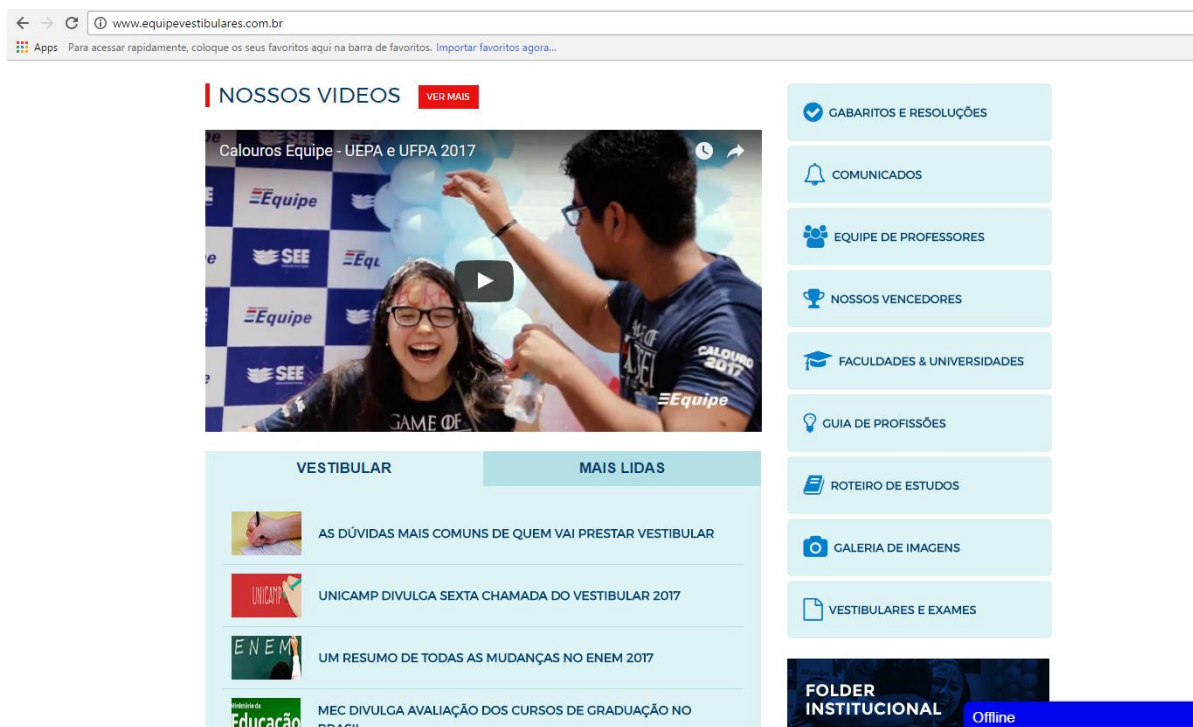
www.equipevestibulares.com.br

Apps Para acessar rapidamente, coloque os seus favoritos aqui na barra de favoritos. Importar favoritos agora...

NOSSOS VIDEOS VER MAIS

Calouros Equipe - UEPA e UFPA 2017

Equipe SEE Equipe SEE GAME OF CALOURO 2017 Equipe

VESTIBULAR MAIS LIDAS

AS DÚVIDAS MAIS COMUNS DE QUEM VAI PRESTAR VESTIBULAR

UNICAMP DIVULGA SEXTA CHAMADA DO VESTIBULAR 2017

ENEM

UM RESUMO DE TODAS AS MUDANÇAS NO ENEM 2017

Educação

MEC DIVULGA AVALIAÇÃO DOS CURSOS DE GRADUAÇÃO NO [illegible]

GABARITOS E RESOLUÇÕES

COMUNICADOS

EQUIPE DE PROFESSORES

NOSSOS VENCEDORES

FACULDADES & UNIVERSIDADES

GUIA DE PROFISSÕES

ROTEIRO DE ESTUDOS

GALERIA DE IMAGENS

VESTIBULARES E EXAMES

FOLDER INSTITUCIONAL

Offline